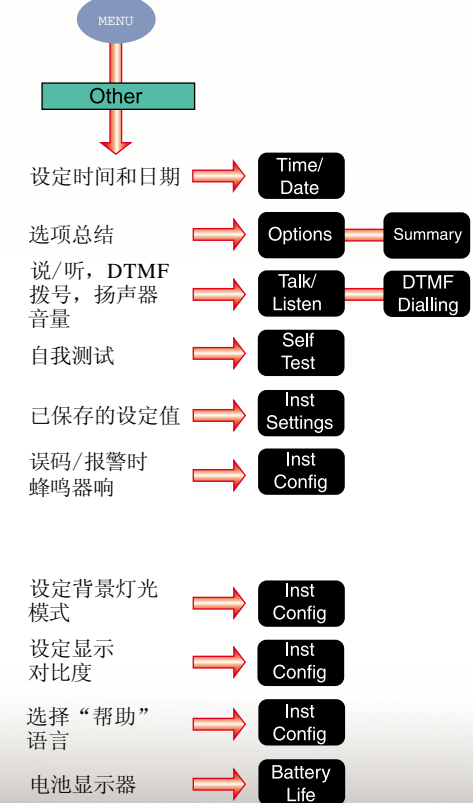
MENU

Other

设定时间和日期

Time/ Date

选项总结

Options

Summary

说/听，DTMF 拨号，扬声器 音量

Talk/ Listen

DTMF Dialling

自我测试

Self Test

已保存的设定值

Inst Settings

误码/报警时 蜂鸣器响

Inst Config

设定背景灯光 模式

Inst Config

设定显示 对比度

Inst Config

选择“帮助” 语言

Inst Config

电池显示器

Battery Life